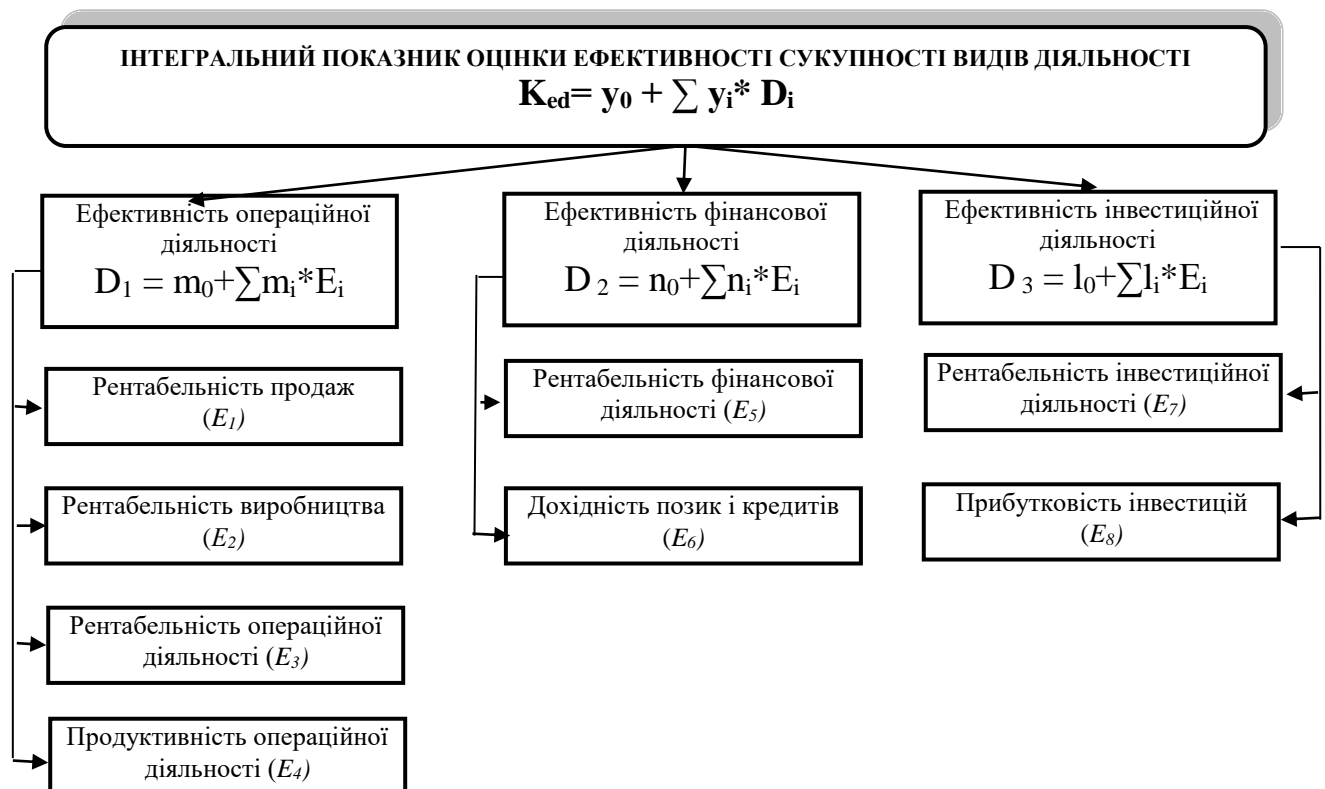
ІНТЕГРАЛЬНИЙ ПОКАЗНИК ОЦІНКИ ЕФЕКТИВНОСТІ СУКУПНОСТІ ВИДІВ ДІЯЛЬНОСТІ
$K_{ed} = y_0 + \sum y_i * D_i$

Ефективність операційної діяльності
$D_1 = m_0 + \sum m_i * E_i$

Ефективність фінансової діяльності
$D_2 = n_0 + \sum n_i * E_i$

Ефективність інвестиційної діяльності
$D_3 = l_0 + \sum l_i * E_i$

Рентабельність продаж ($E_1$)

Рентабельність виробництва ($E_2$)

Рентабельність операційної діяльності ($E_3$)

Продуктивність операційної діяльності ($E_4$)

Рентабельність фінансової діяльності ($E_5$)

Дохідність позик і кредитів ($E_6$)

Рентабельність інвестиційної діяльності ($E_7$)

Прибутковість інвестицій ($E_8$)